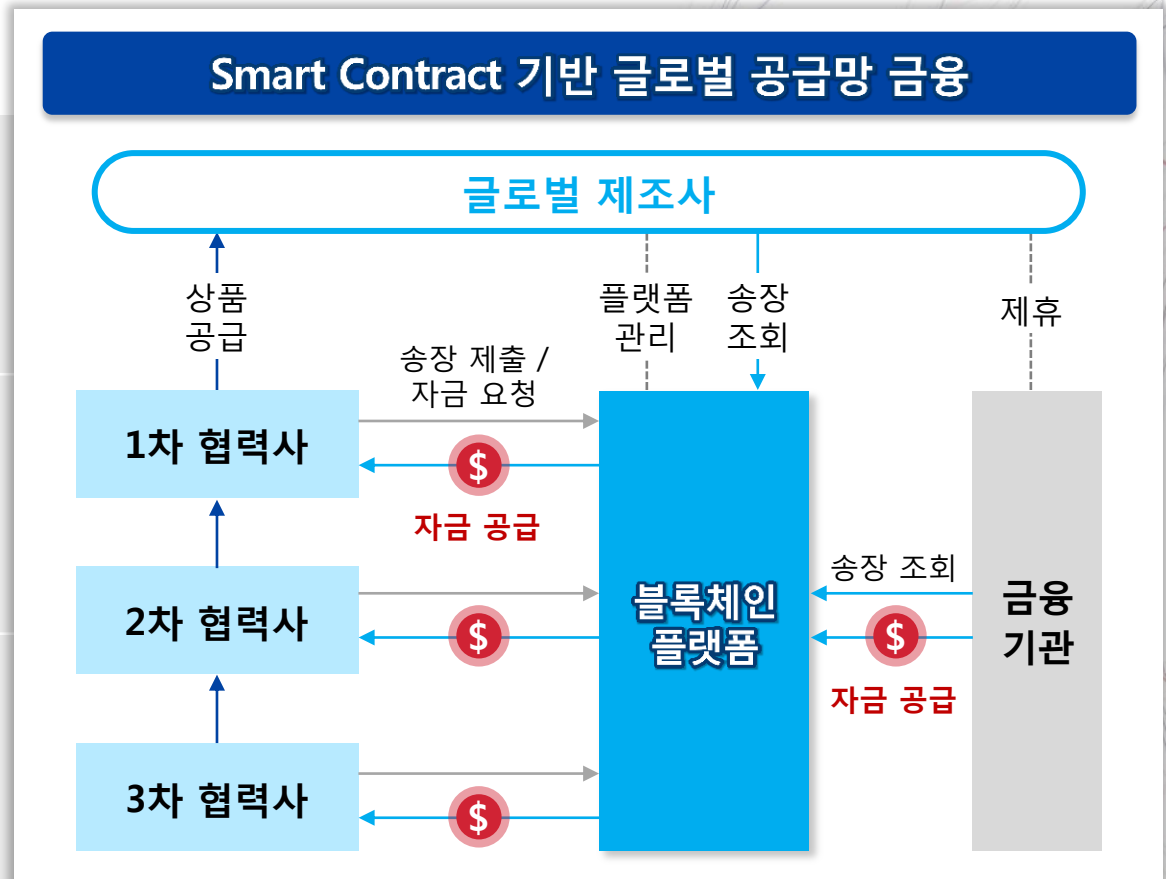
Smart Contract 기반 글로벌 공급망 금융

글로벌 제조사

상품 공급

플랫폼 관리

송장 조회

제휴

송장 제출 / 자금 요청

1차 협력사

$

자금 공급

2차 협력사

$

3차 협력사

$

블록체인 플랫폼

송장 조회

$

자금 공급

금융 기관